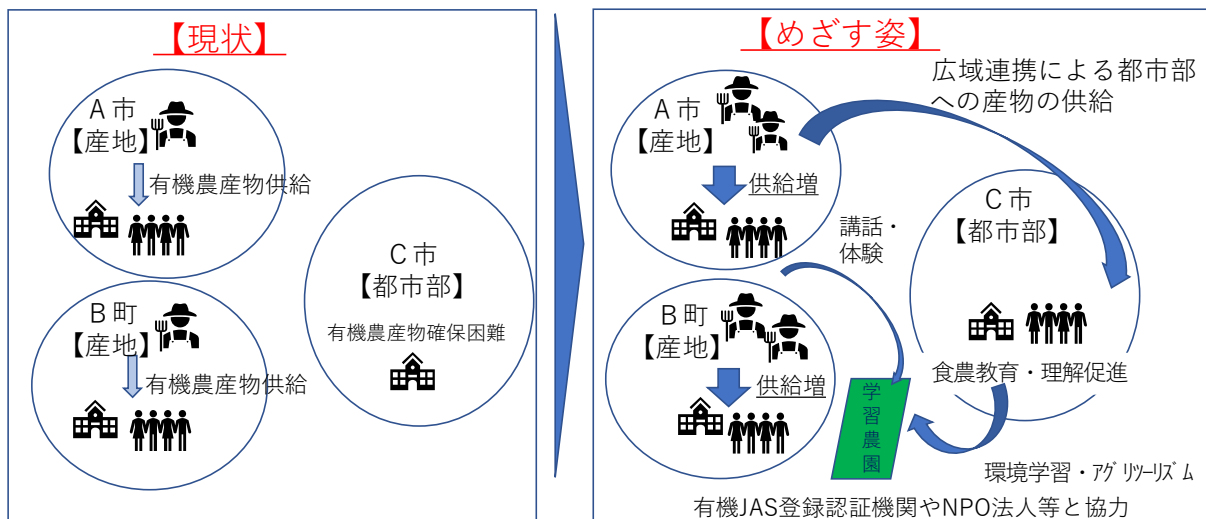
【現状】

A市
【産地】

有機農産物供給

B町
【産地】

有機農産物供給

C市
【都市部】

有機農産物確保困難

【めざす姿】

広域連携による都市部への産物の供給

A市
【産地】

供給増

講話・体験

C市
【都市部】

B町
【産地】

供給増

学習農園

食農教育・理解促進

環境学習・アグリツーリズム

有機JAS登録認証機関やNPO法人等と協力